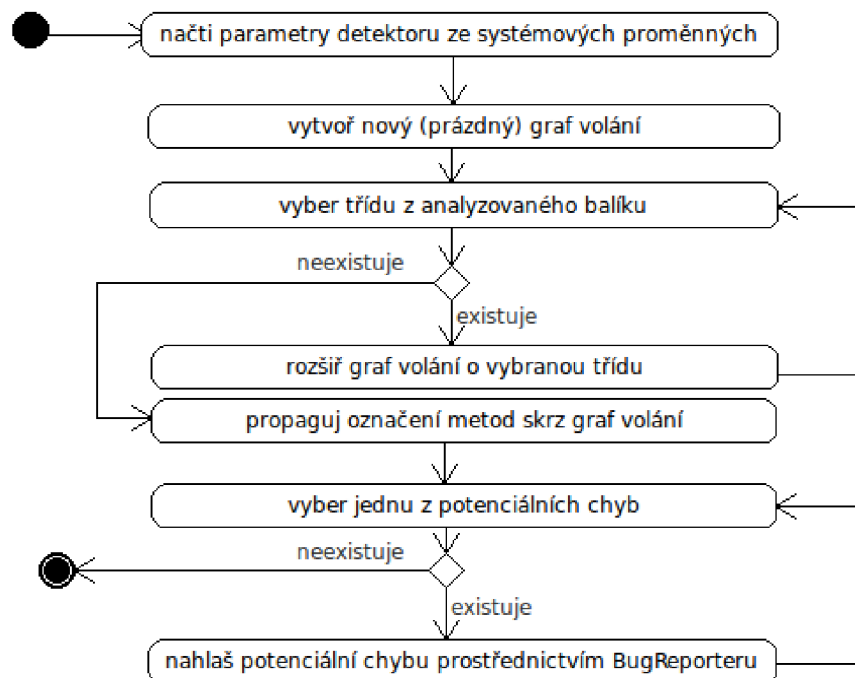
načti parametry detektoru ze systémových proměnných

vytvoř nový (prázdný) graf volání

vyber třídu z analyzovaného balíku

neexistuje

existuje

rozšiř graf volání o vybranou třídu

propaguj označení metod skrz graf volání

vyber jednu z potenciálních chyb

neexistuje

existuje

nahlaš potenciální chybu prostřednictvím BugReporteru